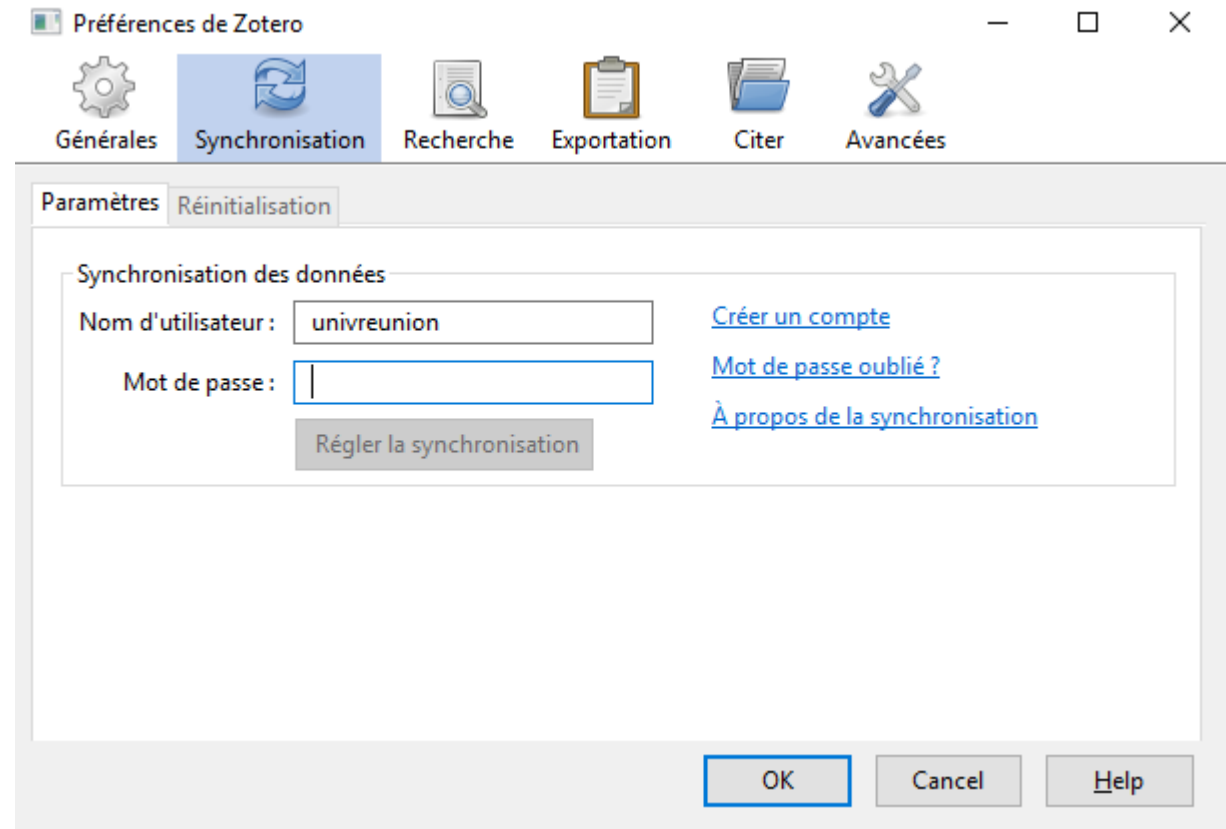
Préférences de Zotero

Générales Synchronisation Recherche Exportation Citer Avancées

Paramètres Réinitialisation

Synchronisation des données

Nom d'utilisateur : univreunion

Mot de passe :

Régler la synchronisation

Créer un compte

Mot de passe oublié ?

À propos de la synchronisation

OK Cancel Help